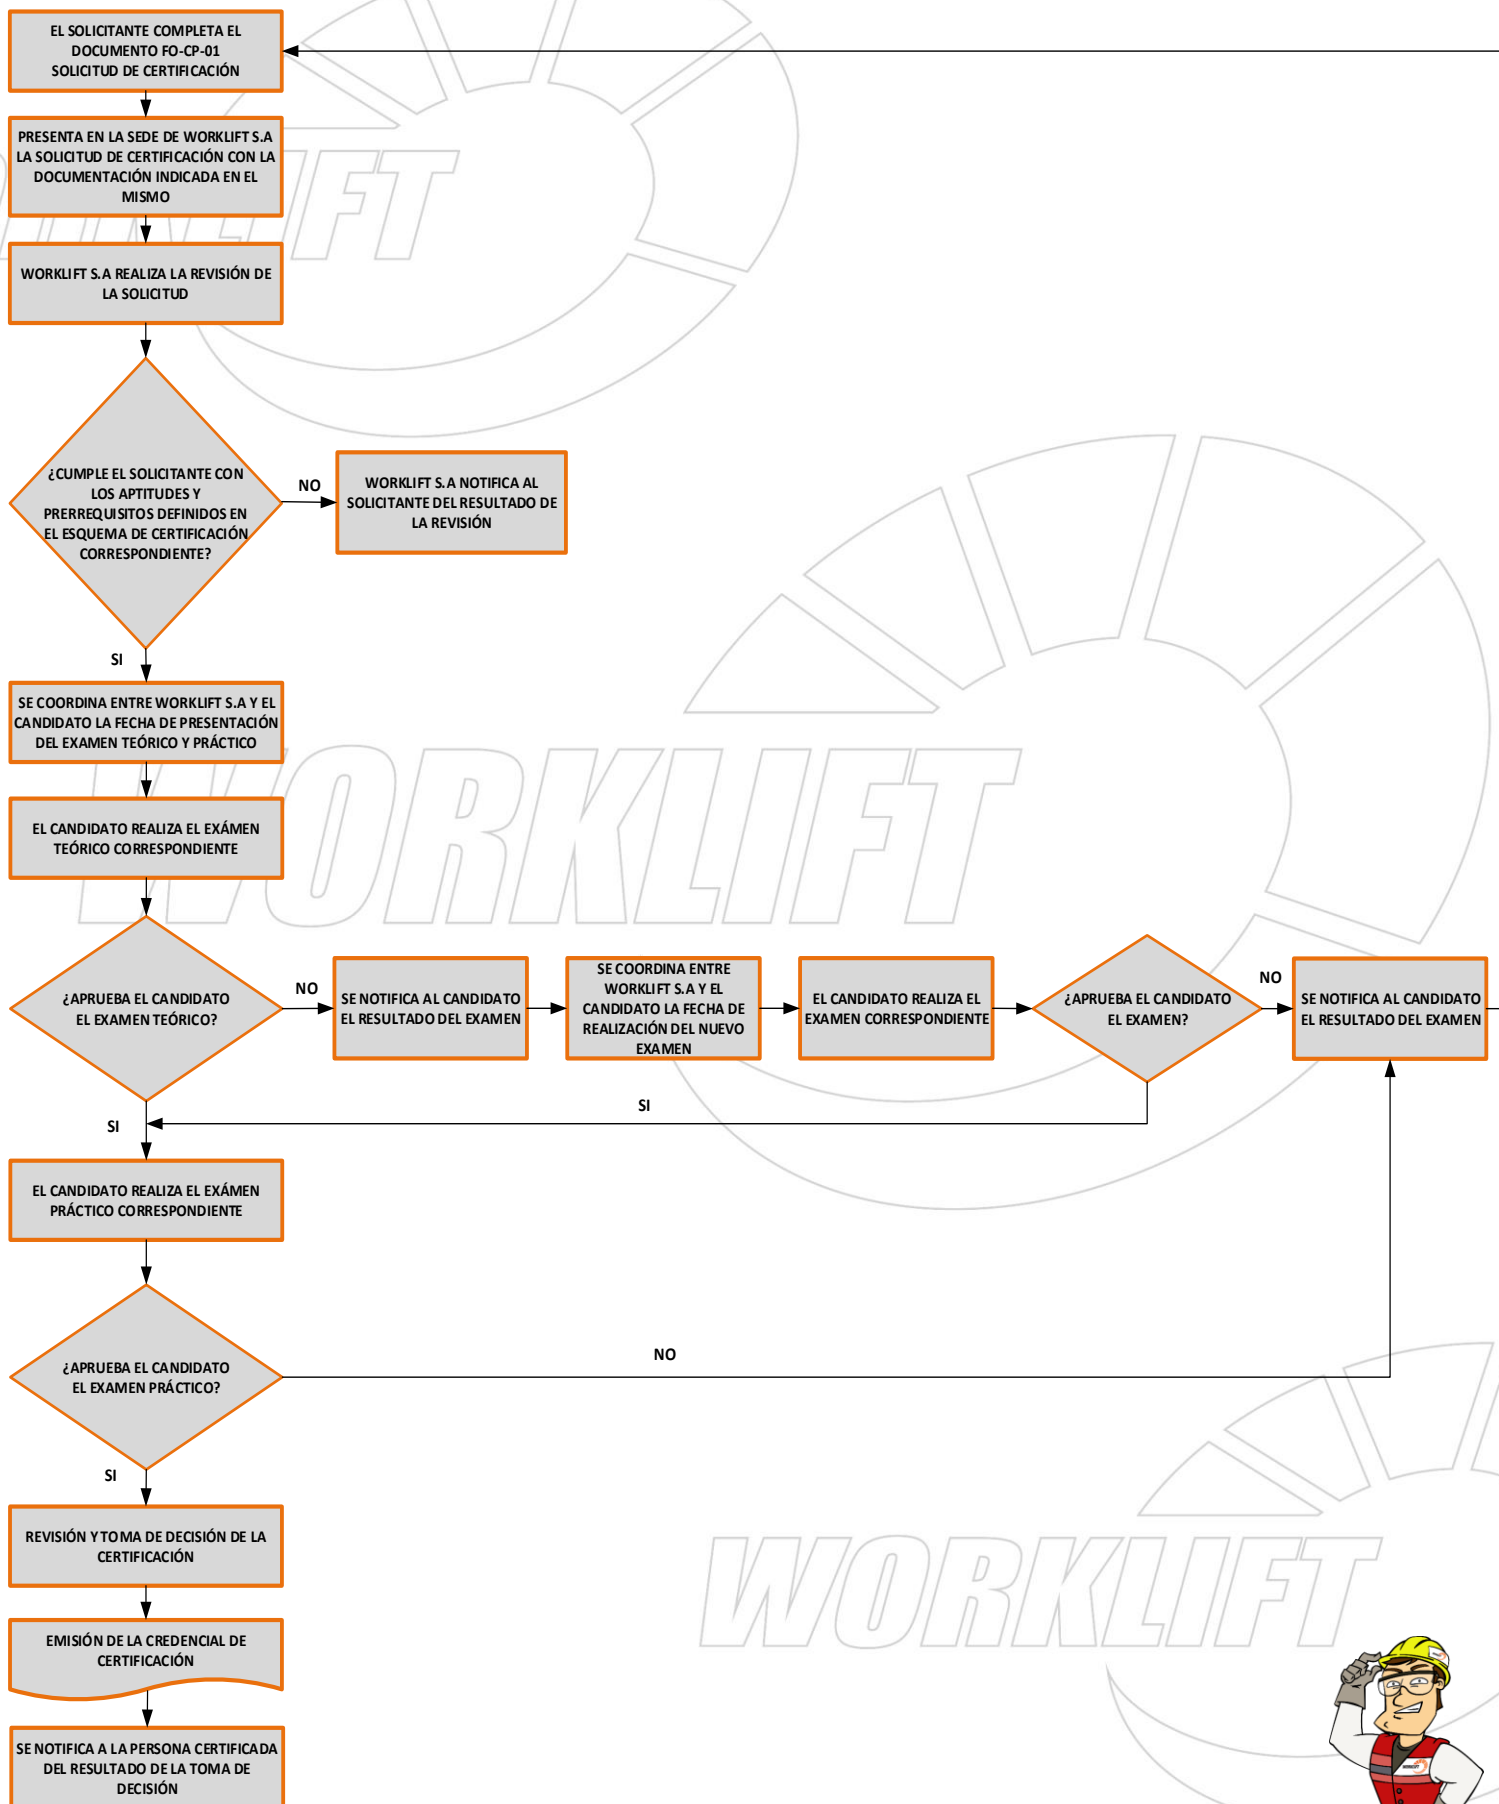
EL SOLICITANTE COMPLETA EL DOCUMENTO FO-CP-01 SOLICITUD DE CERTIFICACIÓN

PRESENTA EN LA SEDE DE WORKLIFT S.A LA SOLICITUD DE CERTIFICACIÓN CON LA DOCUMENTACIÓN INDICADA EN EL MISMO

WORKLIFT S.A REALIZA LA REVISIÓN DE LA SOLICITUD

¿CUMPLE EL SOLICITANTE CON LOS APTITUDES Y PRERREQUISITOS DEFINIDOS EN EL ESQUEMA DE CERTIFICACIÓN CORRESPONDIENTE?

NO

WORKLIFT S.A NOTIFICA AL SOLICITANTE DEL RESULTADO DE LA REVISIÓN

SI

SE COORDINA ENTRE WORKLIFT S.A Y EL CANDIDATO LA FECHA DE PRESENTACIÓN DEL EXAMEN TEÓRICO Y PRÁCTICO

EL CANDIDATO REALIZA EL EXÁMEN TEÓRICO CORRESPONDIENTE

¿APRUEBA EL CANDIDATO EL EXAMEN TEÓRICO?

NO

SE NOTIFICA AL CANDIDATO EL RESULTADO DEL EXAMEN

SE COORDINA ENTRE WORKLIFT S.A Y EL CANDIDATO LA FECHA DE REALIZACIÓN DEL NUEVO EXAMEN

EL CANDIDATO REALIZA EL EXAMEN CORRESPONDIENTE

¿APRUEBA EL CANDIDATO EL EXAMEN?

NO

SE NOTIFICA AL CANDIDATO EL RESULTADO DEL EXAMEN

SI

SI

EL CANDIDATO REALIZA EL EXÁMEN PRÁCTICO CORRESPONDIENTE

¿APRUEBA EL CANDIDATO EL EXAMEN PRÁCTICO?

NO

SI

REVISIÓN Y TOMA DE DECISIÓN DE LA CERTIFICACIÓN

EMISIÓN DE LA CREDENCIAL DE CERTIFICACIÓN

SE NOTIFICA A LA PERSONA CERTIFICADA DEL RESULTADO DE LA TOMA DE DECISIÓN

WORKLIFT

WORKLIFT

WORKLIFT